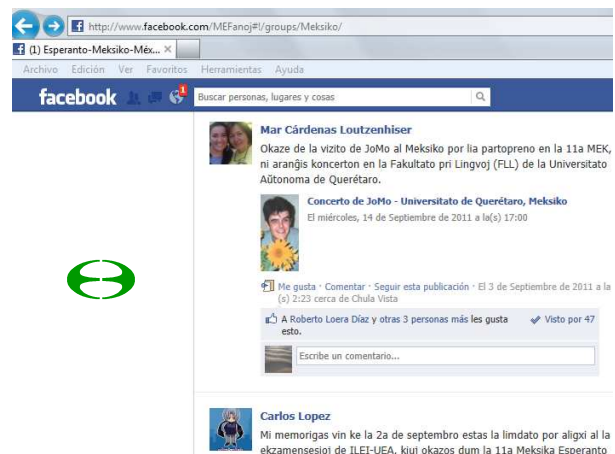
http://www.facebook.com/MEFanoj#!/groups/Meksiko/

(1) Esperanto-Meksiko-Méx...

Archivo Edición Ver Favoritos Herramientas Ayuda

facebook 1 Buscar personas, lugares y cosas

Mar Cárdenas Loutzenhiser

Okaze de la vizito de JoMo al Meksiko por lia partopreno en la 11a MEK, ni aranĝis koncerton en la Fakultato pri Lingvoj (FLL) de la Universitato Aŭtonoma de Querétaro.

Concerto de JoMo - Universitato de Querétaro, Meksiko
El miércoles, 14 de Septiembre de 2011 a la(s) 17:00

Me gusta · Comentar · Seguir esta publicación · El 3 de Septiembre de 2011 a la(s) 2:23 cerca de Chula Vista

A Roberto Loera Díaz y otras 3 personas más les gusta esto.

Visto por 47

Escribe un comentario...

Carlos Lopez

Mi memorigas vin ke la 2a de septembro estas la limdato por aligxi al la ekzamensesioj de ILEI-UEA, kiuj okazos dum la 11a Meksika Esperanto